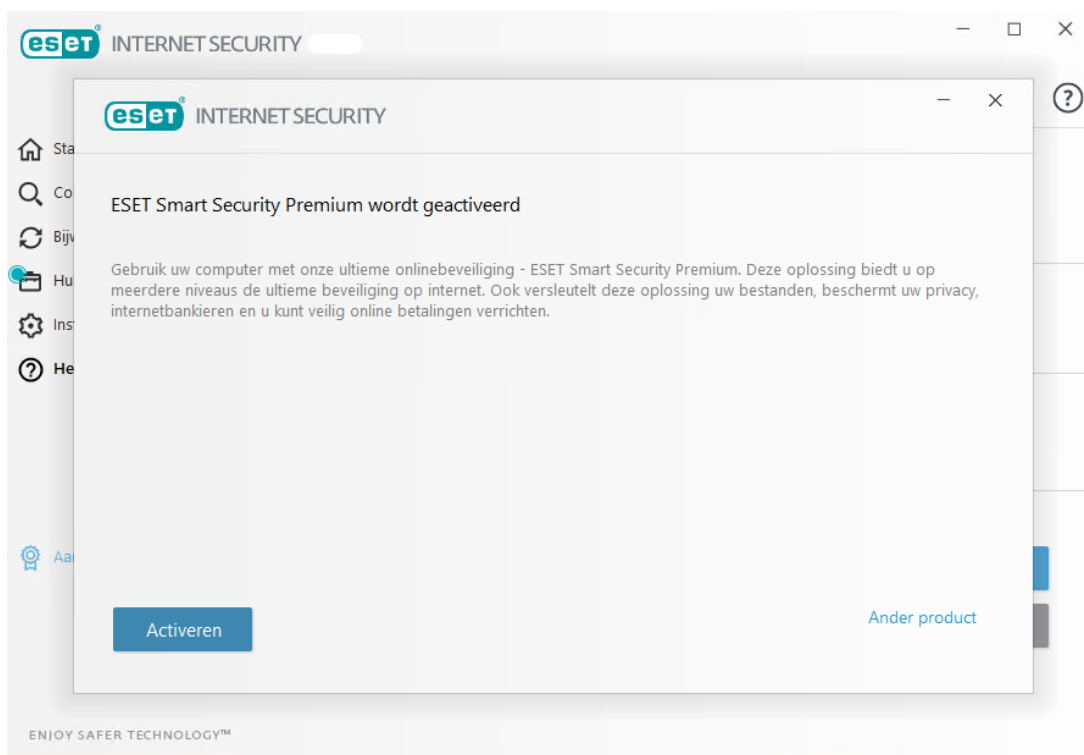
eset INTERNET SECURITY

Sta
Co
Bijv
Hu
Ins
He

Aa

eset INTERNET SECURITY

ESET Smart Security Premium wordt geactiveerd

Gebruik uw computer met onze ultieme onlinebeveiliging - ESET Smart Security Premium. Deze oplossing biedt u op meerdere niveaus de ultieme beveiliging op internet. Ook versleutelt deze oplossing uw bestanden, beschermt uw privacy, internetbankieren en u kunt veilig online betalingen verrichten.

Activeren

Ander product

ENJOY SAFER TECHNOLOGY™